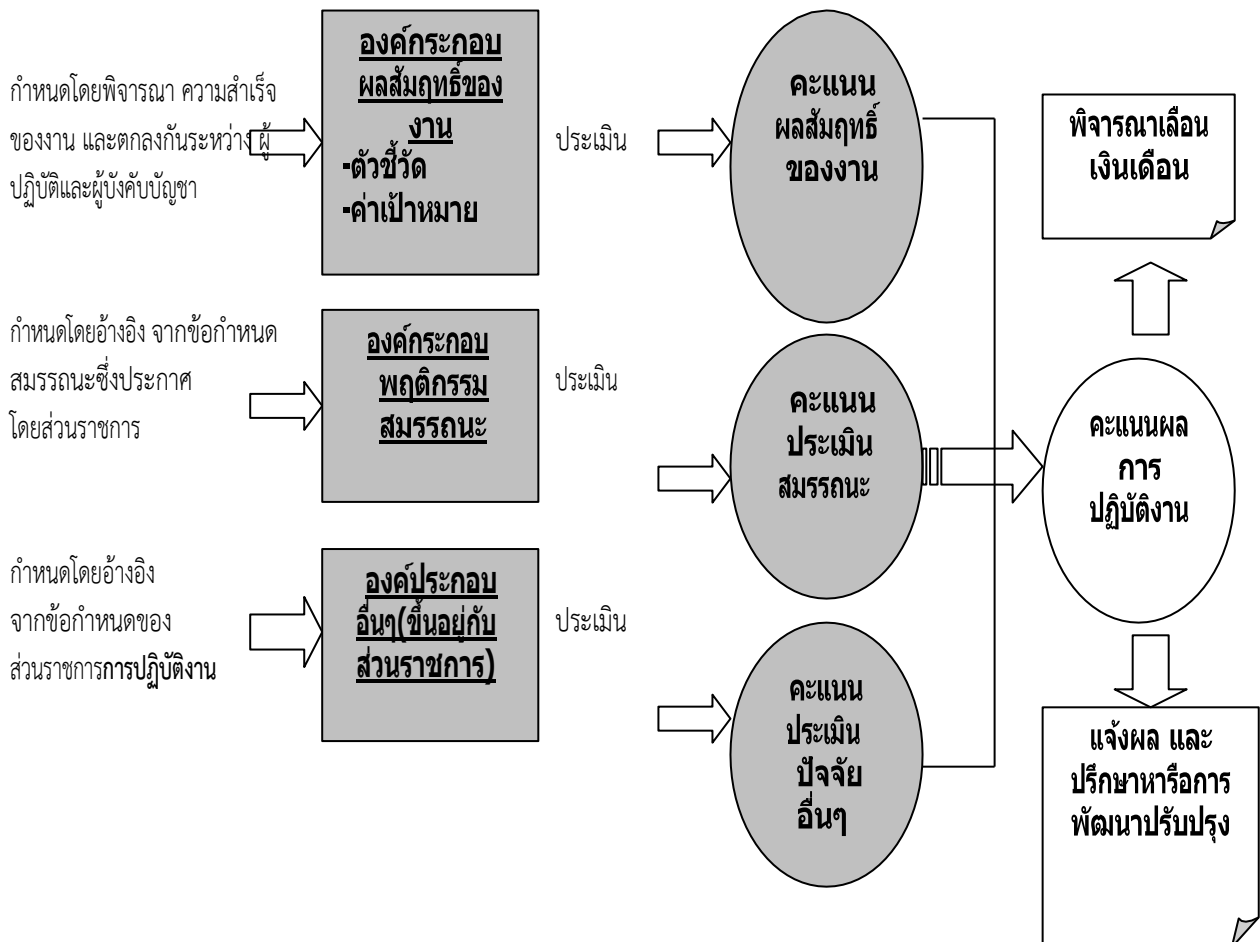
กำหนดโดยพิจารณา ความสำเร็จของงาน และตกลงกันระหว่าง ผู้ปฏิบัติและผู้บังคับบัญชา

องค์กระกอบผลสัมฤทธิ์ของงาน
-ตัวชี้วัด
-ค่าเป้าหมาย

ประเมิน

คะแนนผลสัมฤทธิ์ของงาน

พิจารณาเลื่อนเงินเดือน

กำหนดโดยอ้างอิง จากข้อกำหนดสมรรถนะซึ่งประกาศโดยส่วนราชการ

องค์กระกอบพฤติกรรมสมรรถนะ

ประเมิน

คะแนนประเมินสมรรถนะ

คะแนนผลการปฏิบัติงาน

กำหนดโดยอ้างอิง จากข้อกำหนดของส่วนราชการ**การปฏิบัติงาน**

องค์ประกอบอื่นๆ(ขึ้นอยู่กับส่วนราชการ)

ประเมิน

คะแนนประเมินปัจจัยอื่นๆ

แจ้งผล และปรึกษาหารือการพัฒนาปรับปรุง